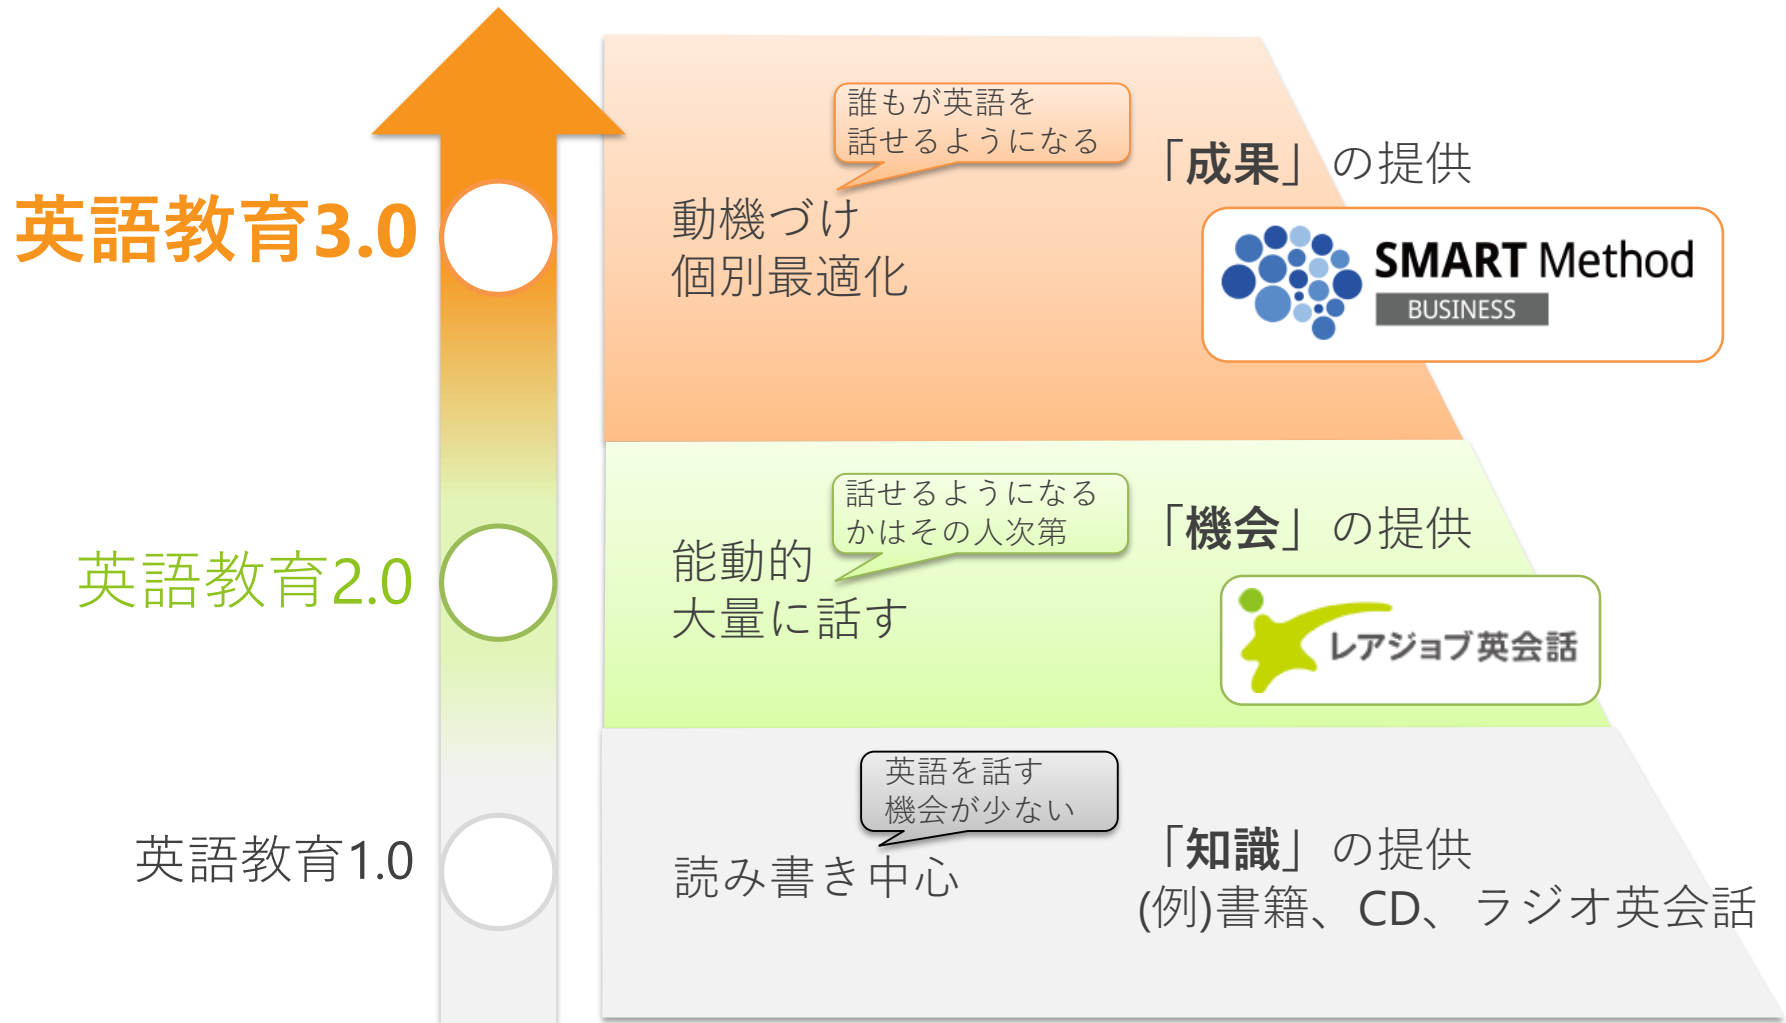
英語教育3.0

誰もが英語を
話せるようになる

動機づけ
個別最適化

「成果」の提供

SMART Method
BUSINESS

英語教育2.0

話せるようになる
かはその人次第

能動的
大量に話す

「機会」の提供

レアジョブ英会話

英語教育1.0

英語を話す
機会が少ない

読み書き中心

「知識」の提供
(例)書籍、CD、ラジオ英会話